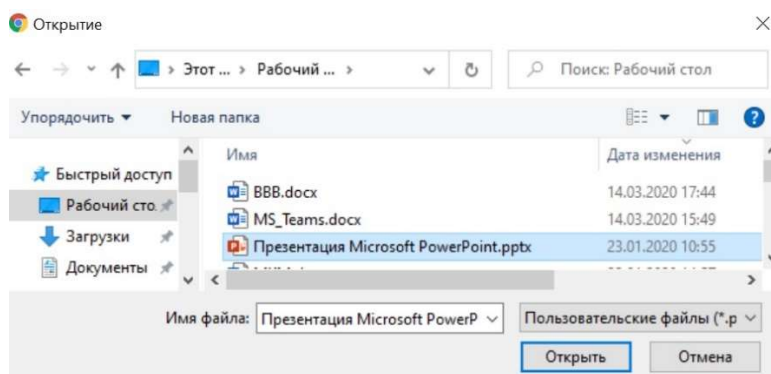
Открытие

Этот ... › Рабочий ... ›

Поиск: Рабочий стол

Упорядочить ▼ Новая папка

Быстрый доступ
Рабочий стол
Загрузки
Документы

| Имя | Дата изменения |
|---|---|
| BBB.docx | 14.03.2020 17:44 |
| MS_Teams.docx | 14.03.2020 15:49 |
| Презентация Microsoft PowerPoint.pptx | 23.01.2020 10:55 |

Имя файла: Презентация Microsoft PowerP

Пользовательские файлы (*.p

Открыть

Отмена